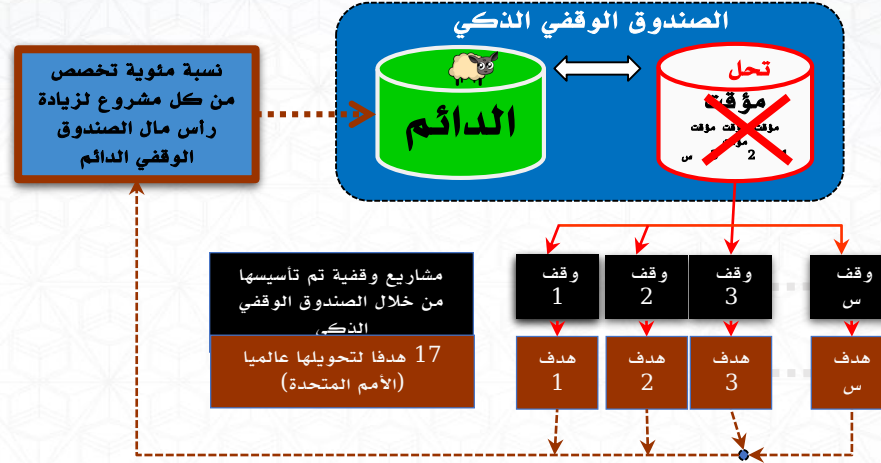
الصندوق الوقفي الذكي

نسبة مئوية تخصص من كل مشروع لزيادة رأس مال الصندوق الوقفي الدائم

الدائم

تحل

مؤقت

مؤقت مؤقت مؤقت

2

س

مشاريع وقفية تم تأسيسها من خلال الصندوق الوقفي الذكي

17 هدفا لتحويلها عالميا (الأمم المتحدة)

وقف 1

وقف 2

وقف 3

وقف س

هدف 1

هدف 2

هدف 3

هدف س